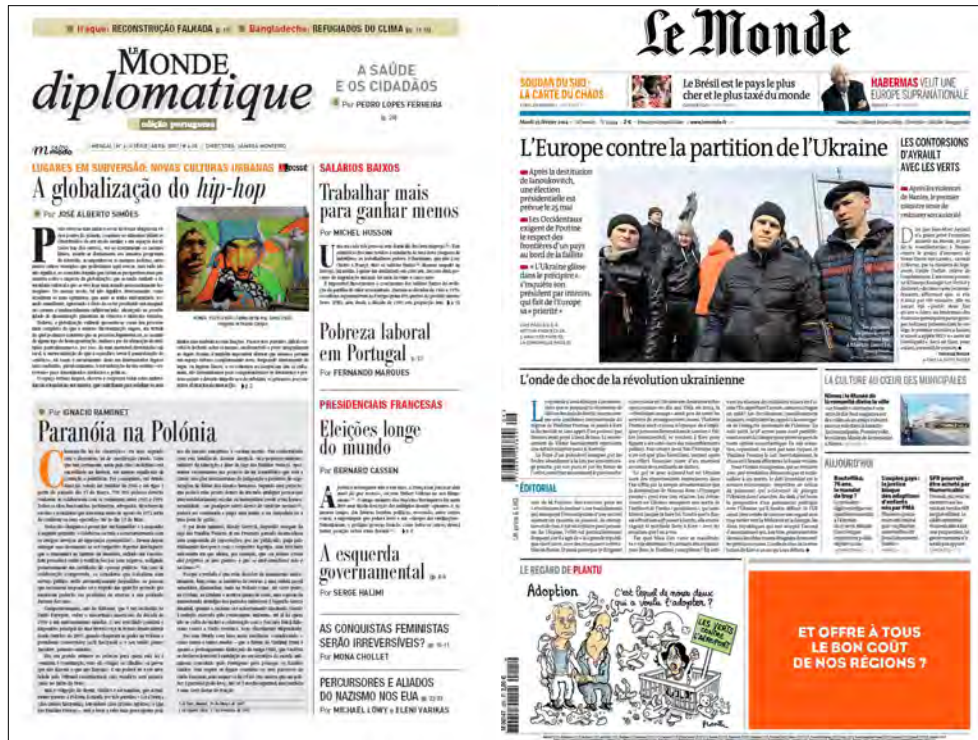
Iraque: RECONSTRUÇÃO FALHADA | Bangladeche: REFUGIADOS DO CLIMA

LE MONDE diplomatique
edição portuguesa

A SAÚDE E OS CIDADÃOS
Por PEDRO LOPES FERREIRA

LUGARES EM SUBVERSÃO: NOVAS CULTURAS URBANAS | DOSSIÊ

A globalização do hip-hop

Por JOSÉ ALBERTO SIMÕES

SALÁRIOS BAIXOS

Trabalhar mais para ganhar menos

Por MICHEL HUSSON

Pobreza laboral em Portugal

Por FERNANDO MARQUES

PRESIDENCIAIS FRANCESAS

Eleições longe do mundo

Por BERNARD CASSEN

A esquerda governamental

Por SERGE HALIMI

AS CONQUISTAS FEMINISTAS SERÃO IRREVERSÍVEIS?
Por MONA CHOLLET

PERCURSORES E ALIADOS DO NAZISMO NOS EUA
Por MICHAEL LÖWY e ELENI VARIKAS

Por IGNACIO RAMONET

Paranóia na Polónia

Le Monde

SOUDAN DU SUD : LA CARTE DU CHAOS

Le Brésil est le pays le plus cher et le plus taxé du monde

HABERMAS VEUT UNE EUROPE SUPRANATIONALE

L'Europe contre la partition de l'Ukraine

Après la destitution de Ianoukovitch, une élection présidentielle est prévue le 25 mai

Les Occidentaux exigent de Poutine le respect des frontières d'un pays au bord de la faillite

« L'Ukraine glisse dans le précipice » s'inquiète son président par intérim, qui fait de l'Europe sa « priorité »

LES CONTORSIONS D'AYRAULT AVEC LES VERTS

L'onde de choc de la révolution ukrainienne

ÉDITORIAL

LA CULTURE AU CŒUR DES MUNICIPALES

AUJOURD'HUI

LE REGARD DE PLANTU

Adoption

C'est lequel de nous deux qui a voulu t'adopter ?

LES VERTS CONTRE L'AÉROPORT

ET OFFRE À TOUS LE BON COÛT DE NOS RÉGIONS ?